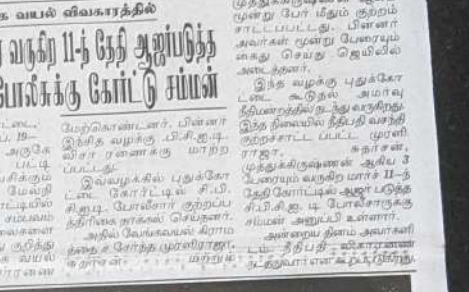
க வயல் விவகாரத்தில்

வருகிற 11-ந் தேதி ஆஜர்படுத்த
போலீசுக்கு கோர்ட்டு சம்மன்

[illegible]

மேற்கொண்டனர். பின்னர் இந்த வழக்கு சி.பி.சி.ஐ.டி. விசாரணைக்கு மாற்றப்பட்டது.

இவ்வழக்கில் புதுக்கோட்டை கோர்ட்டில் சி.பி.சி.ஐ.டி. போலீசார் குற்றப்பத்திரிகை தாக்கல் செய்தனர்.

அதில் வேங்கைவயல் கிராமத்தை சேர்ந்த முரளிராஜா, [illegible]

முத்துகிருஷ்ணன் மற்றும் மூன்று பேர் மீதும் குற்றம் சாட்டப்பட்டது. பின்னர் அவர்கள் மூன்று பேரையும் கைது செய்து ஜெயிலில் அடைத்தனர்.

இந்த வழக்கு புதுக்கோட்டை கூடுதல் அமர்வு நீதிமன்றத்தில் நடந்து வருகிறது. இந்த நிலையில் நீதிபதி வசந்தி குற்றம்சாட்டப்பட்ட முரளிராஜா, சுதர்சன், முத்துகிருஷ்ணன் ஆகிய 3 பேரையும் வருகிற மார்ச் 11-ந் தேதி கோர்ட்டில் ஆஜர்படுத்த சி.பி.சி.ஐ.டி. போலீசாருக்கு சம்மன் அனுப்பி உள்ளார்.

அன்றைய தினம் அவர்களிடம் நீதிபதி விசாரணை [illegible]